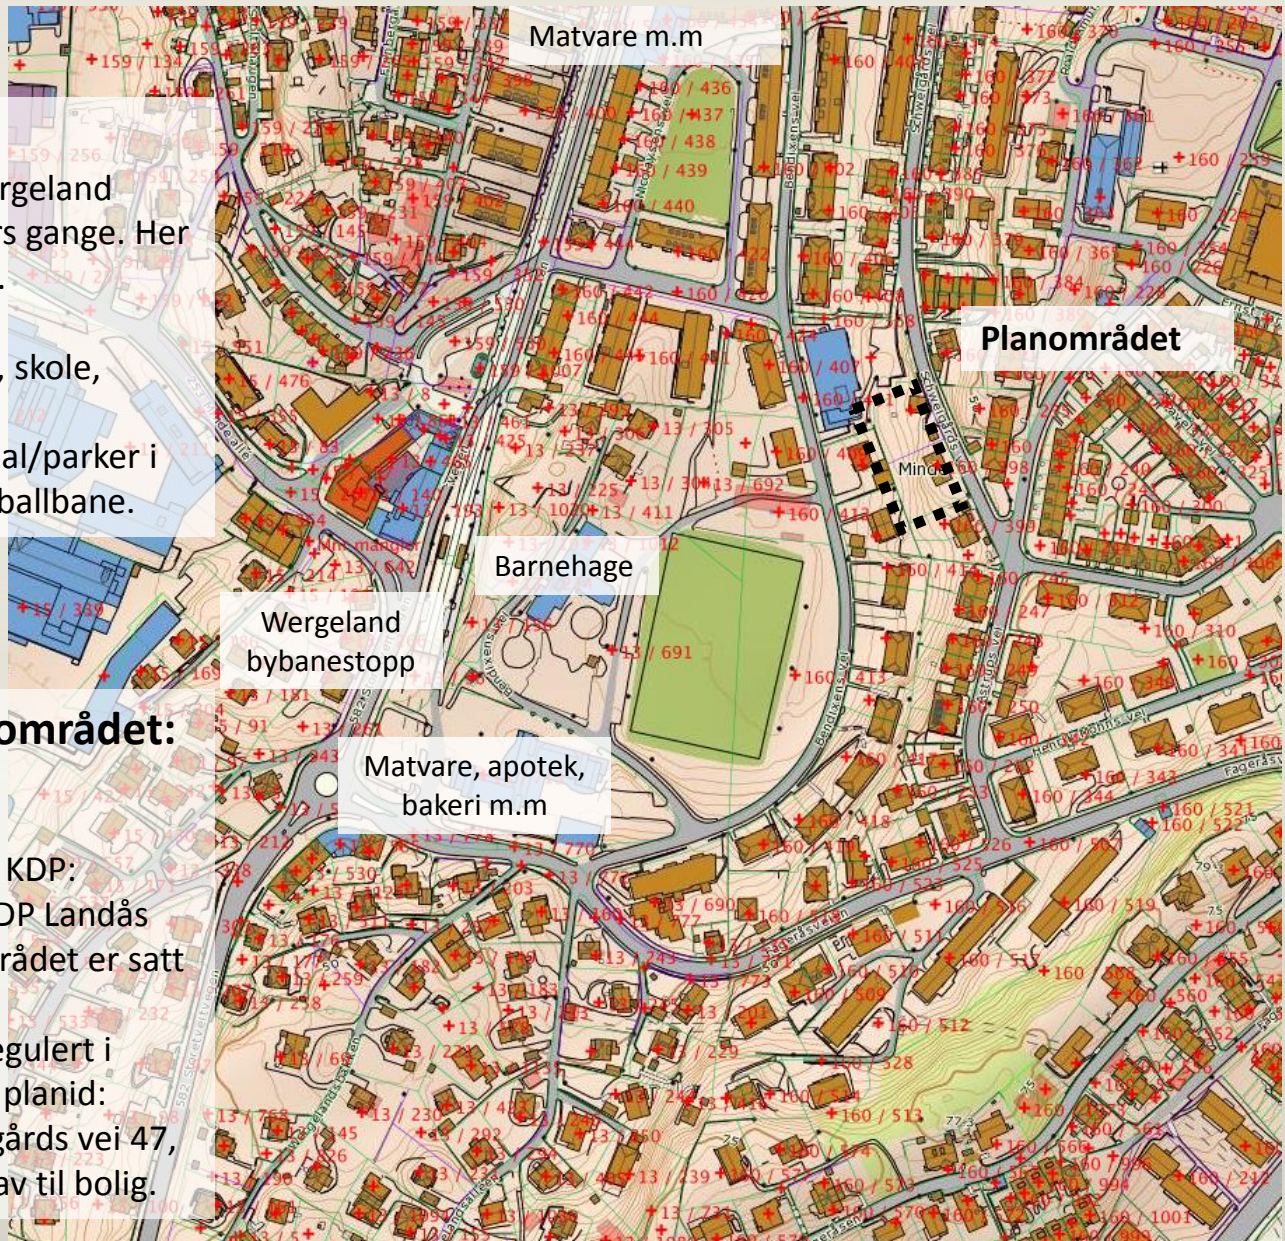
rgeland
s gange. Her

, skole,

al/parker i
ballbane.

området:

KDP:
DP Landås
rådet er satt

egulert i
planid:
gårds vei 47,
av til bolig.

Matvare m.m

Planområdet

Barnehage

Wergeland
bybanestopp

Matvare, apotek,
bakeri m.m